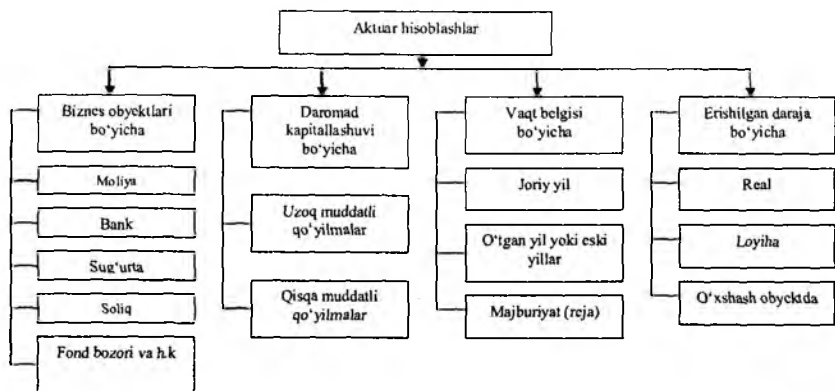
Aktuar hisoblashlar

Biznes obyektlari bo'yicha

Moliya

Bank

Sug'urta

Soliq

Fond bozori va h.k

Daromad kapitallashuvi bo'yicha

Uzoq muddatli qo'yilmalar

Qisqa muddatli qo'yilmalar

Vaqt belgisi bo'yicha

Joriy yil

O'tgan yil yoki eski yillar

Majburiyat (reja)

Erishilgan daraja bo'yicha

Real

Loyiha

O'xshash obyektda